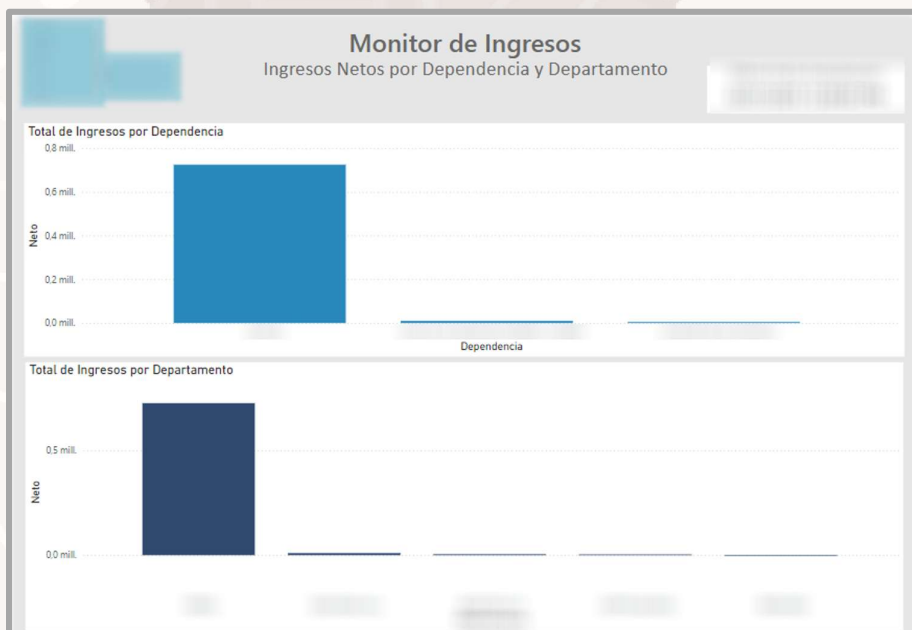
Monitor de Ingresos
Ingresos Netos por Dependencia y Departamento

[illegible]

Total de Ingresos por Dependencia

0,8 mill.
0,6 mill.
0,4 mill.
0,2 mill.
0,0 mill.

Neto

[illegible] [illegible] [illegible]

Dependencia

Total de Ingresos por Departamento

0,5 mill.
0,0 mill.

Neto

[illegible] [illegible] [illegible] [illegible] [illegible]